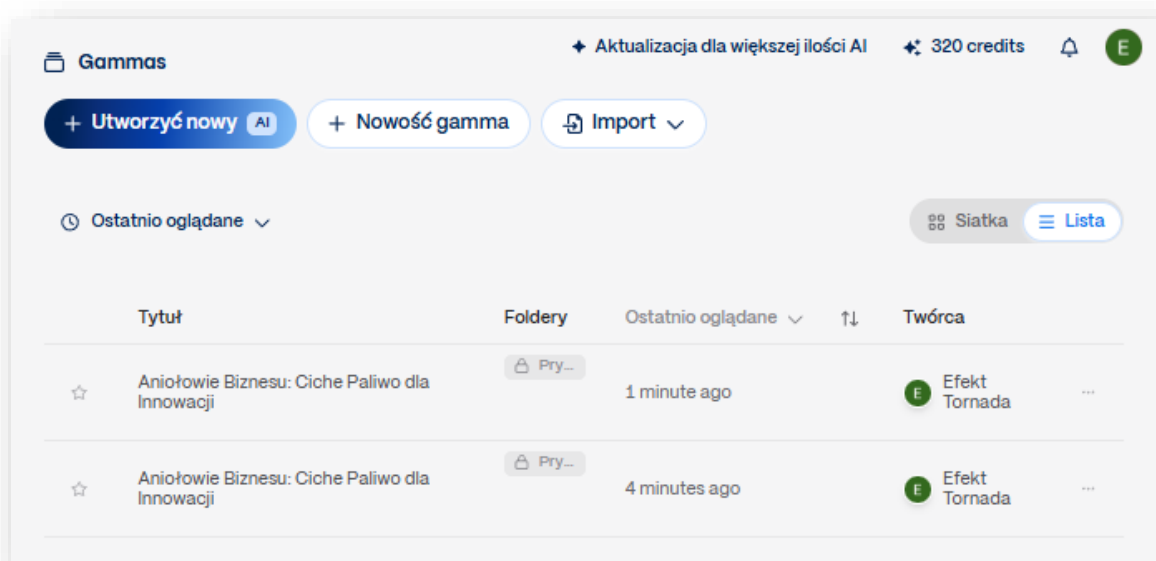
Gammas

Aktualizacja dla większej ilości AI

320 credits

E

+ Utworzyć nowy AI

+ Nowość gamma

Import

Ostatnio oglądane

Siatka

Lista

| | Tytuł | Foldery | Ostatnio oglądane | Twórca | |
|---|---|---|---|---|---|
| ☆ | Aniołowie Biznesu: Ciche Paliwo dla Innowacji | Pry... | 1 minute ago | E Efekt Tornada | ... |
| ☆ | Aniołowie Biznesu: Ciche Paliwo dla Innowacji | Pry... | 4 minutes ago | E Efekt Tornada | ... |